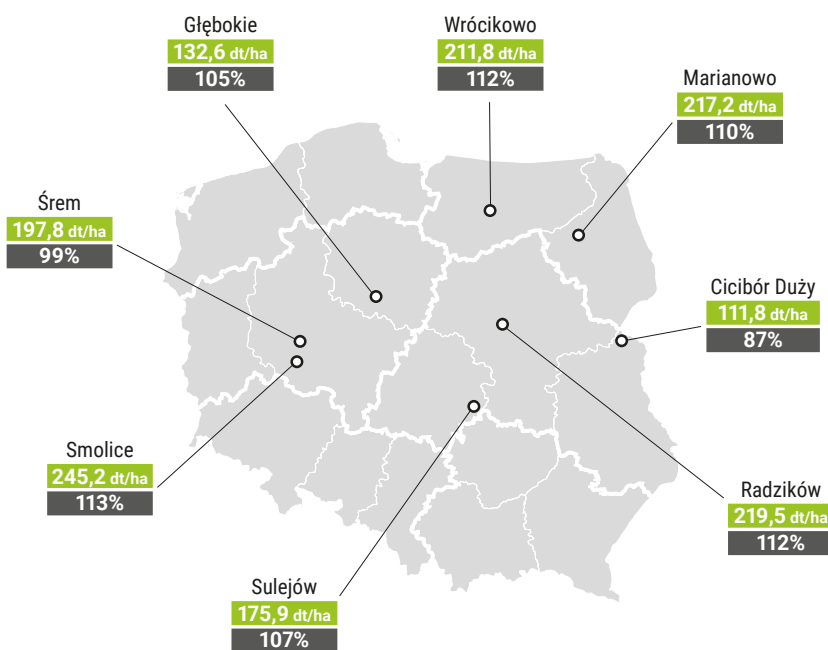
Głębokie
132,6 dt/ha
105%

Wrócikowo
211,8 dt/ha
112%

Marianowo
217,2 dt/ha
110%

Śrem
197,8 dt/ha
99%

Cicibór Duży
111,8 dt/ha
87%

Smolice
245,2 dt/ha
113%

Radzików
219,5 dt/ha
112%

Sulejów
175,9 dt/ha
107%